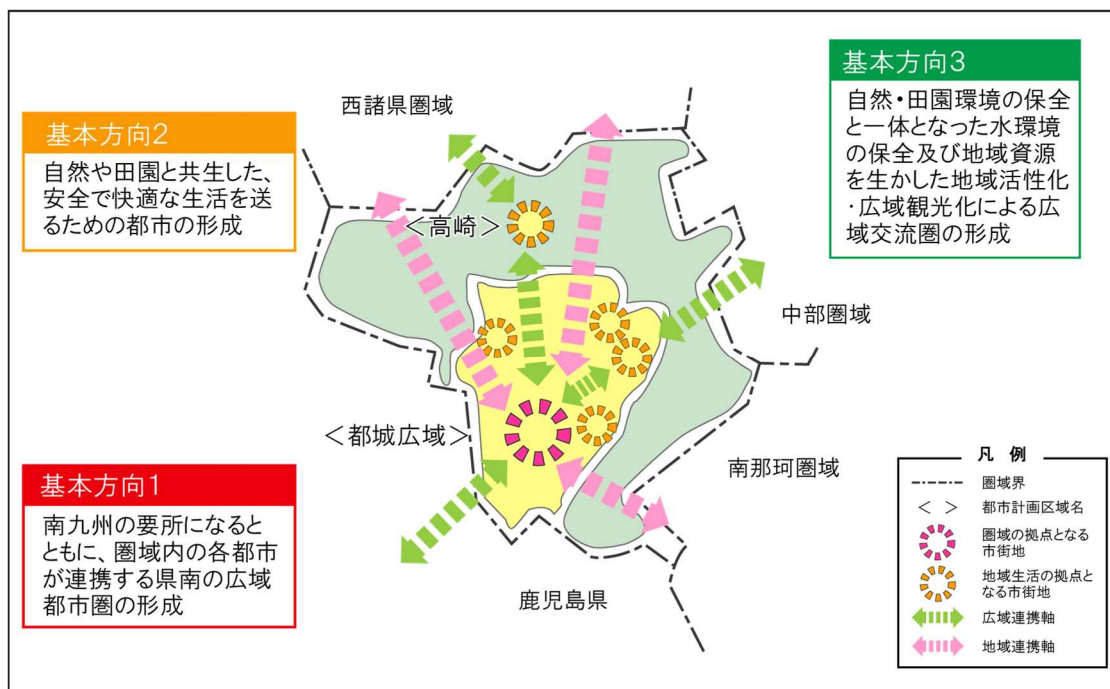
基本方向2

自然や田園と共生した、安全で快適な生活を送るための都市の形成

西諸県圏域

＜高崎＞

基本方向3

自然・田園環境の保全と一体となった水環境の保全及び地域資源を生かした地域活性化・広域観光化による広域交流圏の形成

中部圏域

＜都城広域＞

南那珂圏域

基本方向1

南九州の要所になるとともに、圏域内の各都市が連携する県南の広域都市圏の形成

鹿児島県

凡　例

圏域界

＜　＞　都市計画区域名

圏域の拠点となる市街地

地域生活の拠点となる市街地

広域連携軸

地域連携軸